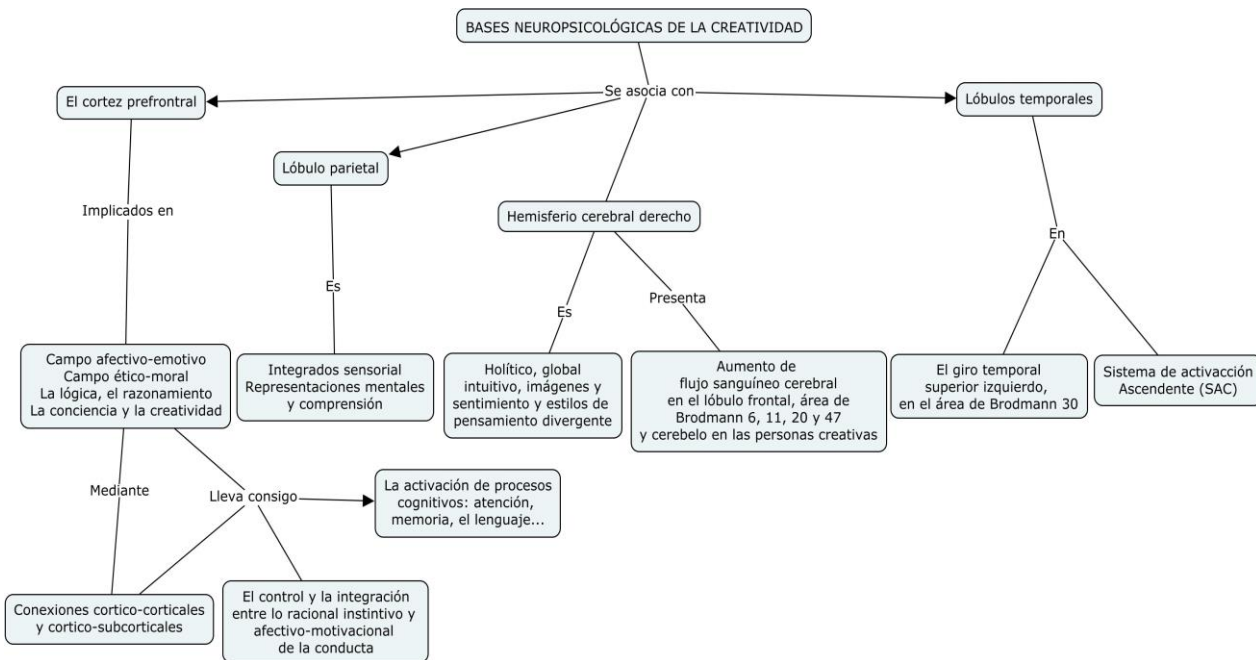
BASES NEUROPSICOLÓGICAS DE LA CREATIVIDAD

Se asocia con

El cortez prefrontral

Lóbulo parietal

Hemisferio cerebral derecho

Lóbulos temporales

Implicados en

Es

Es

Presenta

En

Campo afectivo-emotivo
Campo ético-moral
La lógica, el razonamiento
La conciencia y la creatividad

Integrados sensorial
Representaciones mentales
y comprensión

Holítico, global
intuitivo, imágenes y
sentimiento y estilos de
pensamiento divergente

Aumento de
flujo sanguíneo cerebral
en el lóbulo frontal, área de
Brodmann 6, 11, 20 y 47
y cerebelo en las personas creativas

El giro temporal
superior izquierdo,
en el área de Brodmann 30

Sistema de activacción
Ascendente (SAC)

Mediante

Lleva consigo

La activación de procesos
cognitivos: atención,
memoria, el lenguaje...

Conexiones cortico-corticales
y cortico-subcorticales

El control y la integración
entre lo racional instintivo y
afectivo-motivacional
de la conducta